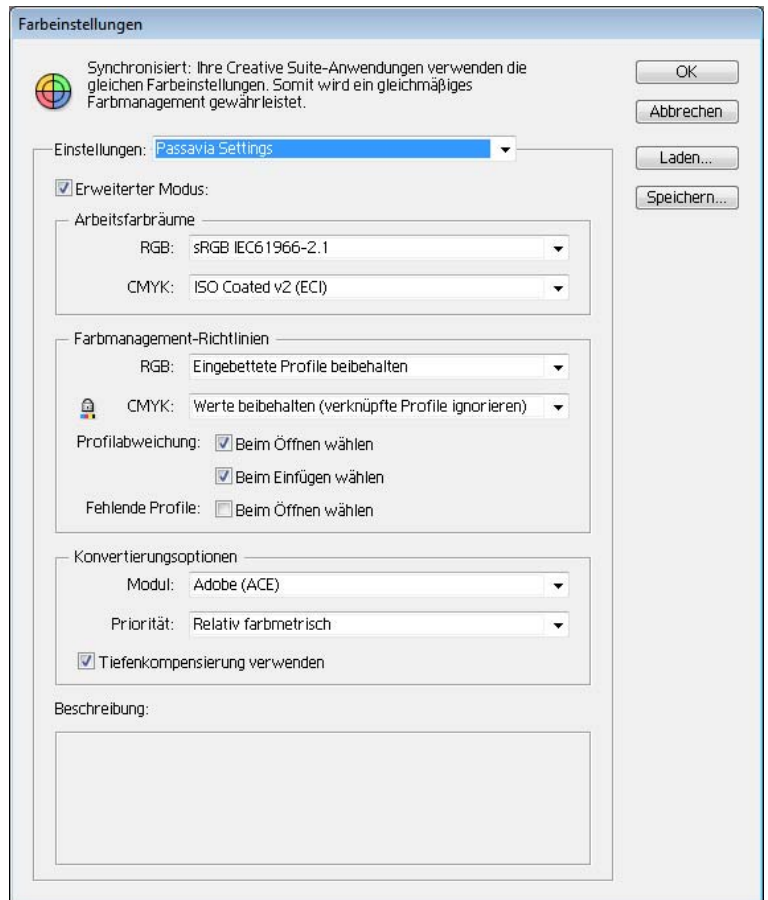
Farbeinstellungen

Synchronisiert: Ihre Creative Suite-Anwendungen verwenden die gleichen Farbeinstellungen. Somit wird ein gleichmäßiges Farbmanagement gewährleistet.

OK

Abbrechen

Laden...

Speichern...

Einstellungen: Passavia Settings

Erweiterter Modus:

Arbeitsfarbräume

RGB: sRGB IEC61966-2.1

CMYK: ISO Coated v2 (ECI)

Farbmanagement-Richtlinien

RGB: Eingebettete Profile beibehalten

CMYK: Werte beibehalten (verknüpfte Profile ignorieren)

Profilabweichung: Beim Öffnen wählen

Beim Einfügen wählen

Fehlende Profile: Beim Öffnen wählen

Konvertierungsoptionen

Modul: Adobe (ACE)

Priorität: Relativ farbmetrisch

Tiefenkompensierung verwenden

Beschreibung: